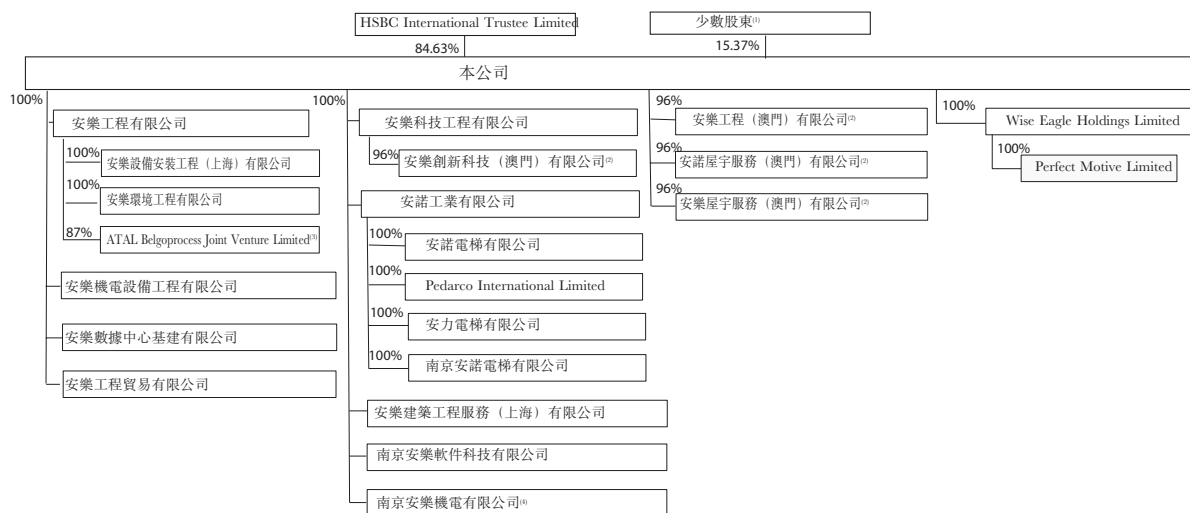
HSBC International Trustee Limited

少數股東$^{(1)}$

84.63%

15.37%

本公司

100%

安樂工程有限公司

100%

安樂設備安裝工程（上海）有限公司

100%

安樂環境工程有限公司

87%

ATAL Belgoprocess Joint Venture Limited$^{(3)}$

安樂機電設備工程有限公司

安樂數據中心基建有限公司

安樂工程貿易有限公司

100%

安樂科技工程有限公司

96%

安樂創新科技（澳門）有限公司$^{(2)}$

安諾工業有限公司

100%

安諾電梯有限公司

100%

Pedarco International Limited

100%

安力電梯有限公司

100%

南京安諾電梯有限公司

安樂建築工程服務（上海）有限公司

南京安樂軟件科技有限公司

南京安樂機電有限公司$^{(4)}$

96%

安樂工程（澳門）有限公司$^{(2)}$

96%

安諾屋宇服務（澳門）有限公司$^{(2)}$

96%

安樂屋宇服務（澳門）有限公司$^{(2)}$

100%

Wise Eagle Holdings Limited

100%

Perfect Motive Limited